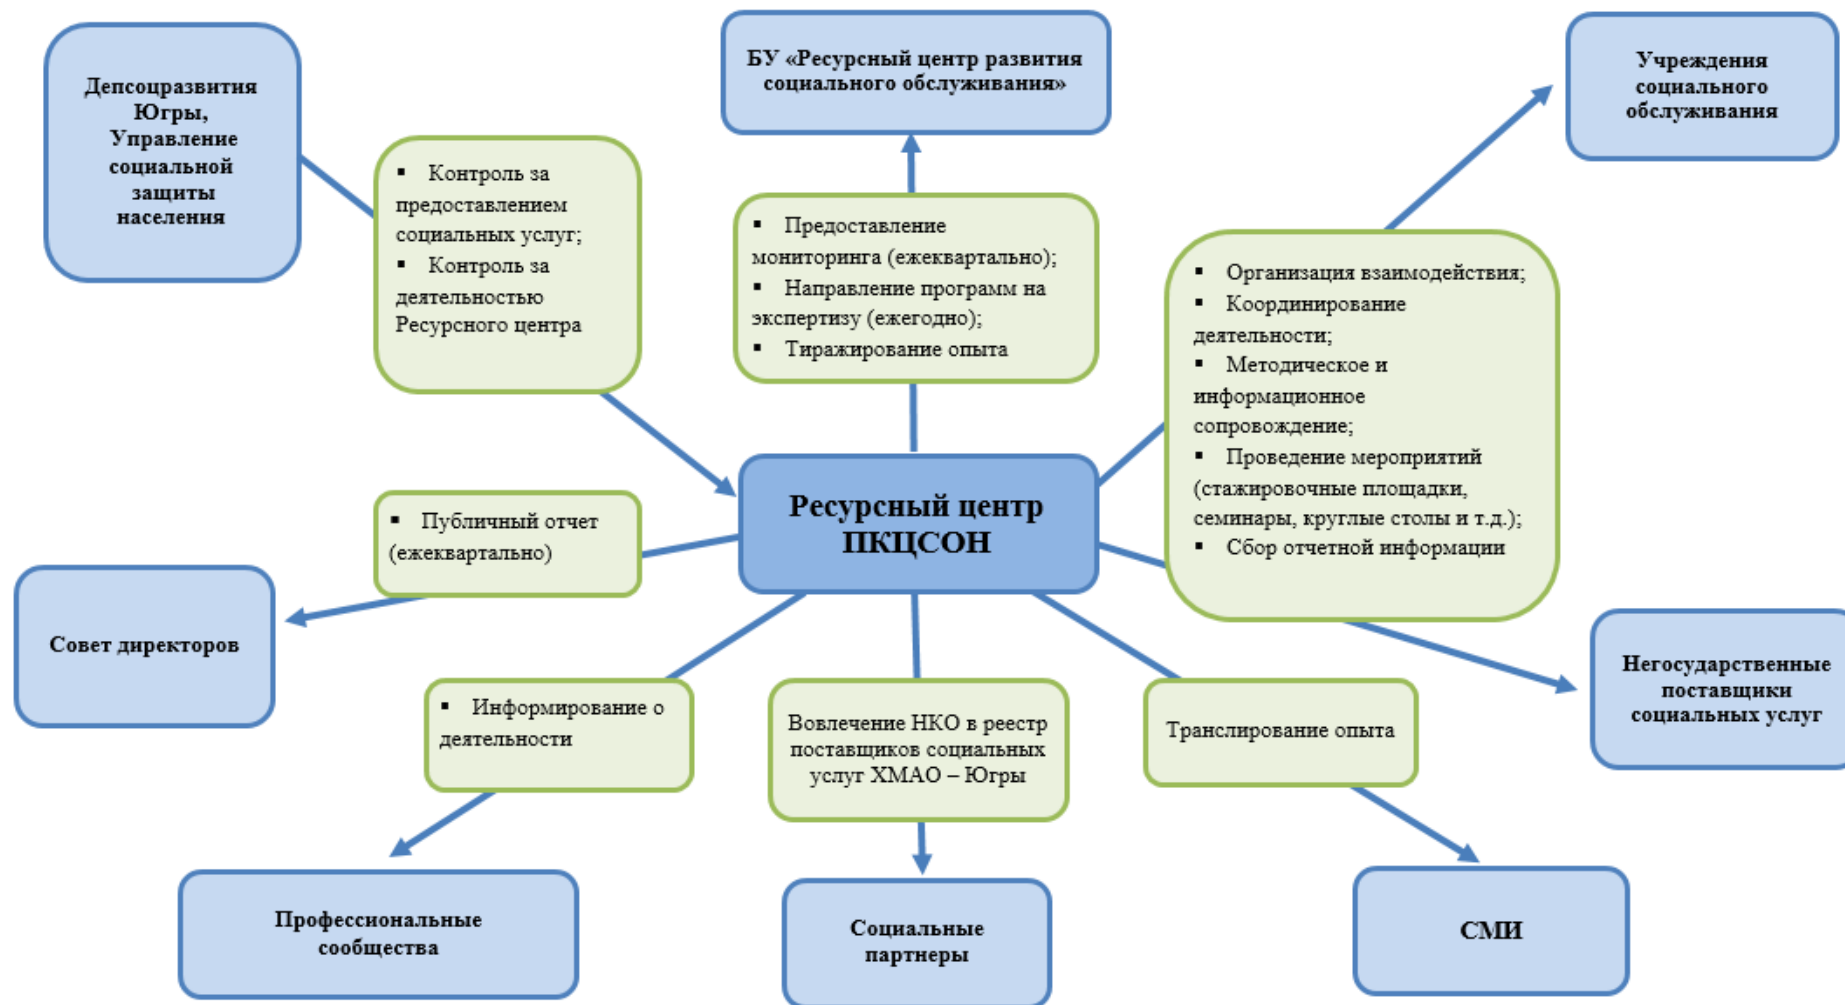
Депсоцразвития Югры, Управление социальной защиты населения

БУ «Ресурсный центр развития социального обслуживания»

Учреждения социального обслуживания

▪ Контроль за предоставлением социальных услуг;
▪ Контроль за деятельностью Ресурсного центра

▪ Предоставление мониторинга (ежеквартально);
▪ Направление программ на экспертизу (ежегодно);
▪ Тиражирование опыта

▪ Организация взаимодействия;
▪ Координирование деятельности;
▪ Методическое и информационное сопровождение;
▪ Проведение мероприятий (стажировочные площадки, семинары, круглые столы и т.д.);
▪ Сбор отчетной информации

Ресурсный центр ПКЦСОН

▪ Публичный отчет (ежеквартально)

Совет директоров

Негосударственные поставщики социальных услуг

▪ Информирование о деятельности

Вовлечение НКО в реестр поставщиков социальных услуг ХМАО – Югры

Транслирование опыта

Профессиональные сообщества

Социальные партнеры

СМИ